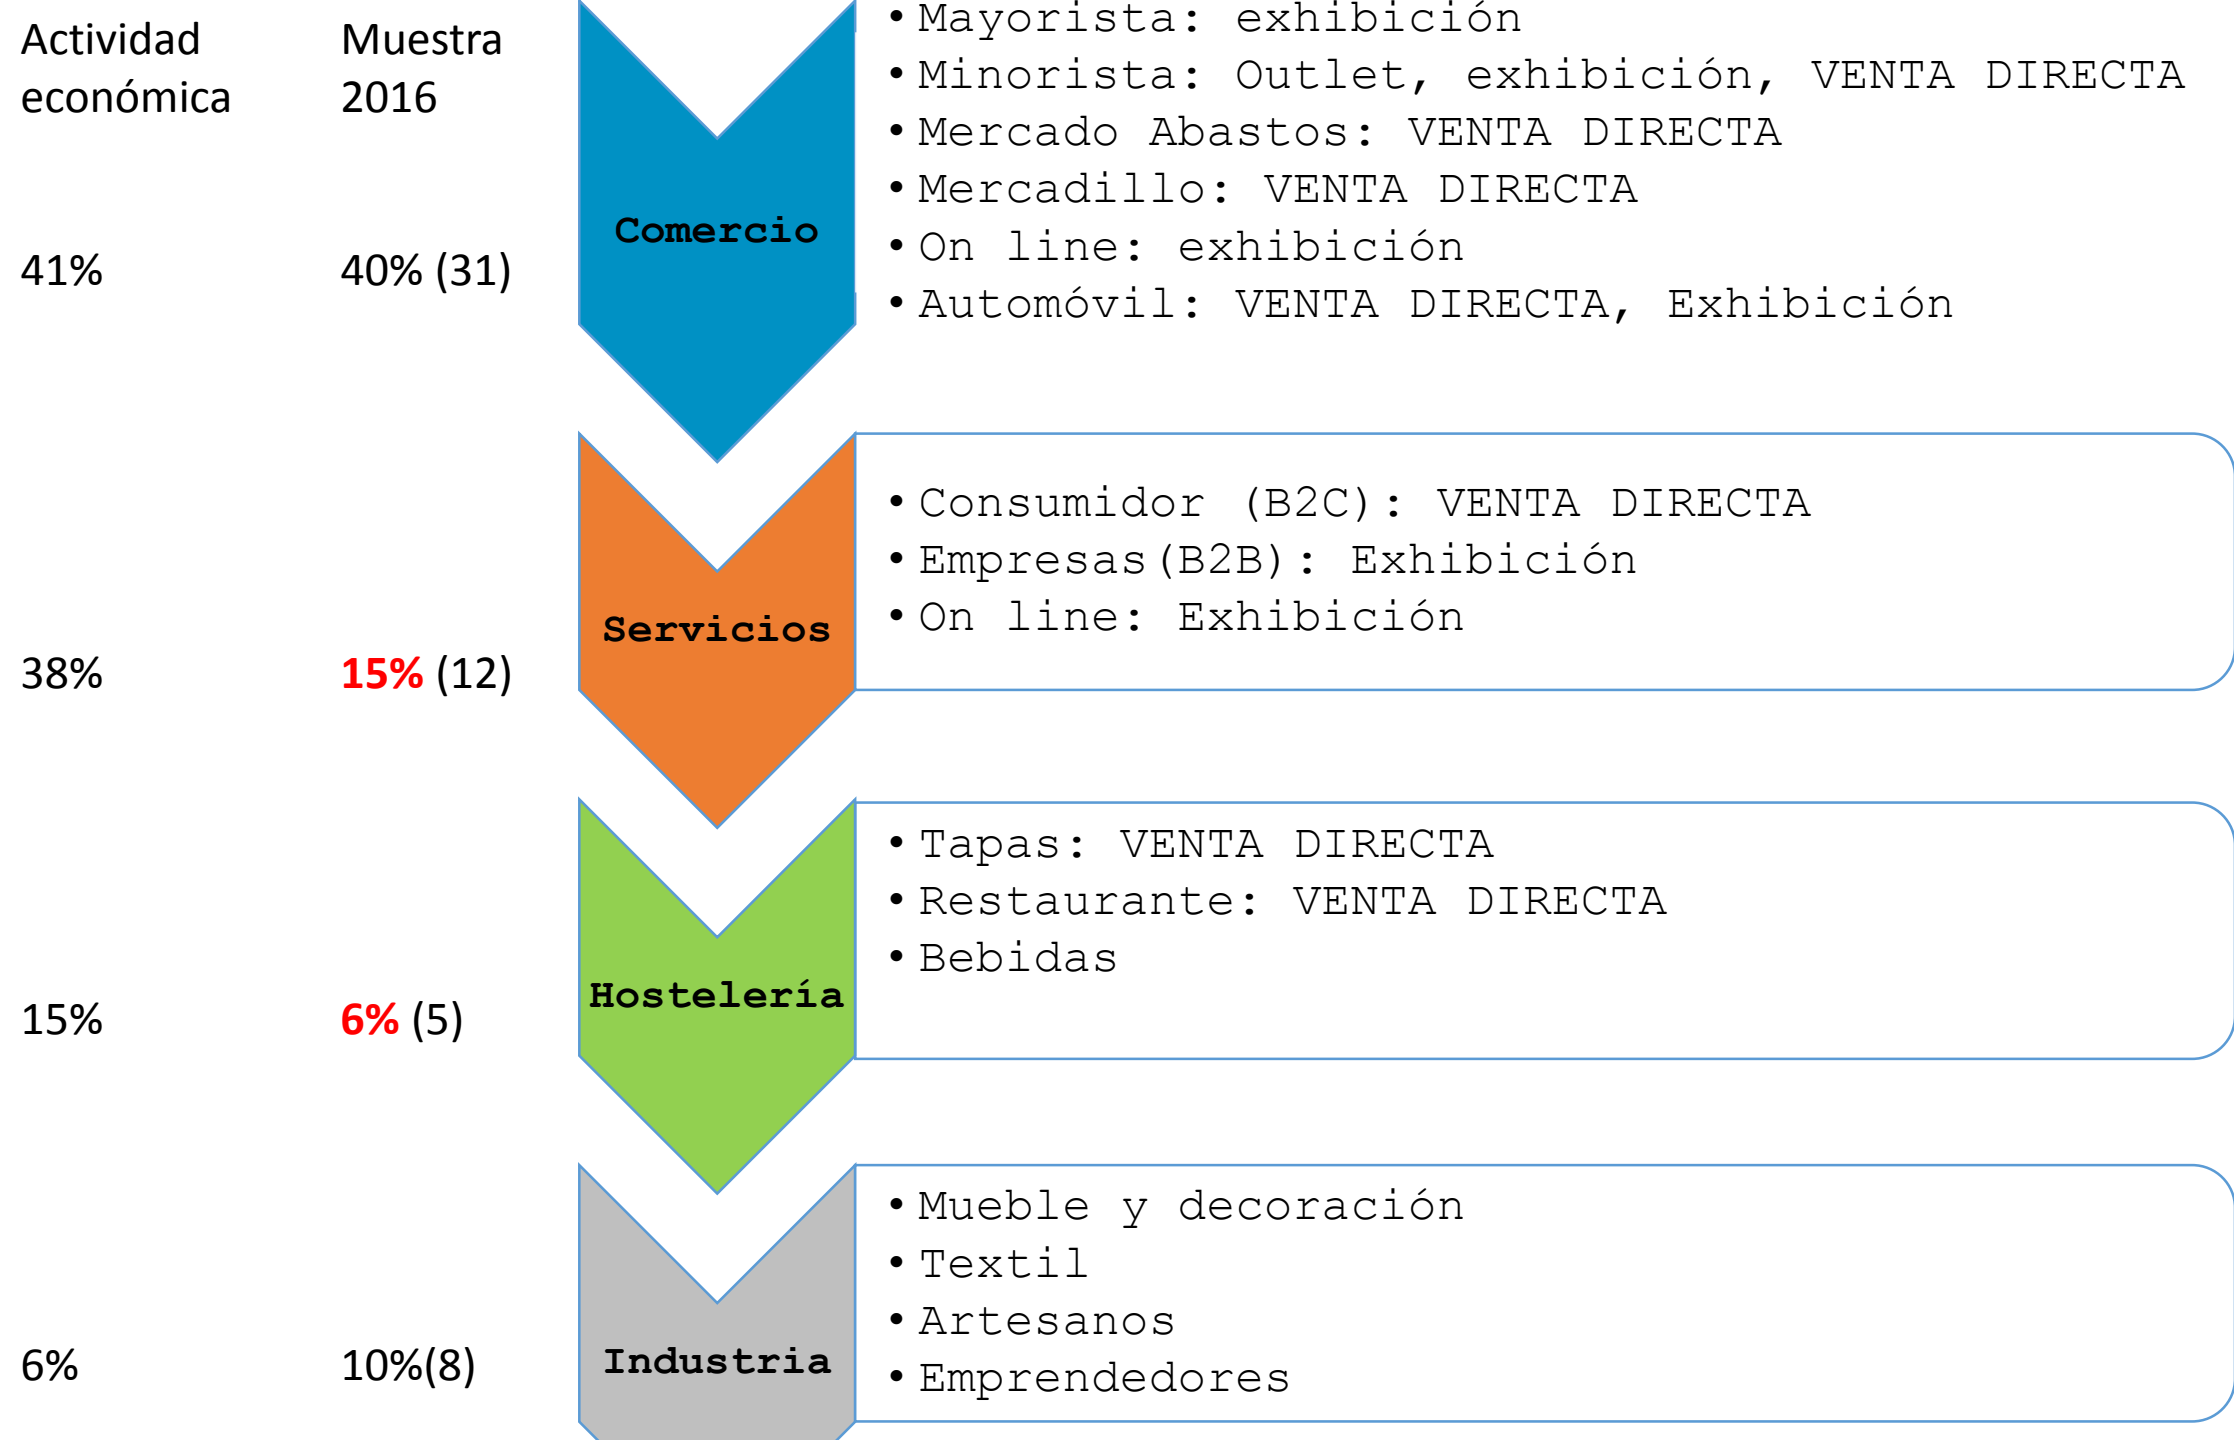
Actividad económica

Muestra 2016

Comercio

- Mayorista: exhibición
- Minorista: Outlet, exhibición, VENTA DIRECTA
- Mercado Abastos: VENTA DIRECTA
- Mercadillo: VENTA DIRECTA
- On line: exhibición
- Automóvil: VENTA DIRECTA, Exhibición

41%

40% (31)

Servicios

- Consumidor (B2C): VENTA DIRECTA
- Empresas(B2B): Exhibición
- On line: Exhibición

38%

15% (12)

Hostelería

- Tapas: VENTA DIRECTA
- Restaurante: VENTA DIRECTA
- Bebidas

15%

6% (5)

Industria

- Mueble y decoración
- Textil
- Artesanos
- Emprendedores

6%

10%(8)